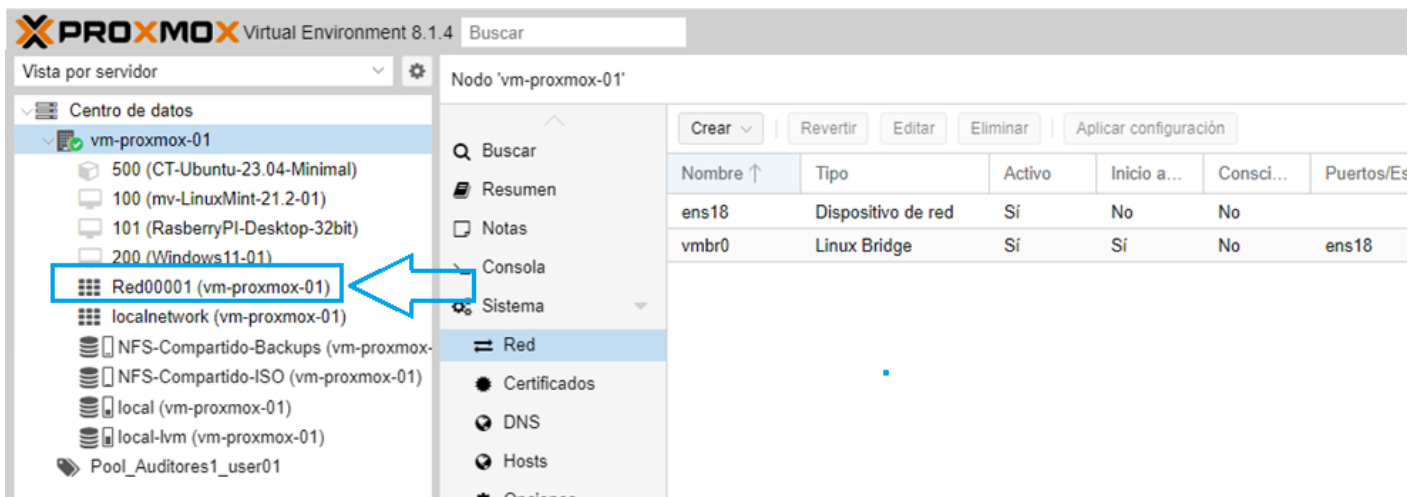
PROXMOX Virtual Environment 8.1.4 Buscar

Vista por servidor

Centro de datos
vm-proxmox-01
500 (CT-Ubuntu-23.04-Minimal)
100 (mv-LinuxMint-21.2-01)
101 (RasberryPI-Desktop-32bit)
200 (Windows11-01)
Red00001 (vm-proxmox-01)
localnetwork (vm-proxmox-01)
NFS-Compartido-Backups (vm-proxmox-
NFS-Compartido-ISO (vm-proxmox-01)
local (vm-proxmox-01)
local-lvm (vm-proxmox-01)
Pool_Auditores1_user01

Nodo 'vm-proxmox-01'

Buscar
Resumen
Notas
Consola
Sistema
Red
Certificados
DNS
Hosts

Crear | Revertir | Editar | Eliminar | Aplicar configuración

| Nombre ↑ | Tipo | Activo | Inicio a... | Consci... | Puertos/Es |
|---|---|---|---|---|---|
| ens18 | Dispositivo de red | Sí | No | No | |
| vmbr0 | Linux Bridge | Sí | Sí | No | ens18 |